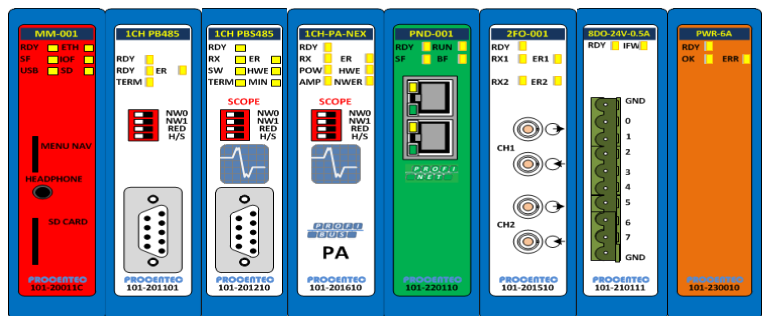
MM-001
RDY ETH
SF BOF
USB SD
MENU NAV
HEADPHONE
SD CARD
PROCENTEC
101-20011C

1CH PB485
RDY
RDY ER
TERM
NW0
NW1
RED
H/S
PROCENTEC
101-201101

1CH PB485
RDY
RX ER
SW HWE
TERM MIN
SCOPE
NW0
NW1
RED
H/S
PROCENTEC
101-201210

1CH-PA-NEX
RDY
RX ER
POW HWE
AMP NWER
SCOPE
NW0
NW1
RED
H/S
PROFI BUS
PA
PROCENTEC
101-201610

PND-001
RDY RUN
SF BF
PROFI NET
PROCENTEC
101-220110

2FO-001
RDY
RX1 ER1
RX2 ER2
CH1
CH2
PROCENTEC
101-201510

8DO-24V-0.5A
RDY IFW
GND
0
1
2
3
4
5
6
7
GND
PROCENTEC
101-210111

PWR-6A
RDY
OK ERR
PROCENTEC
101-230010